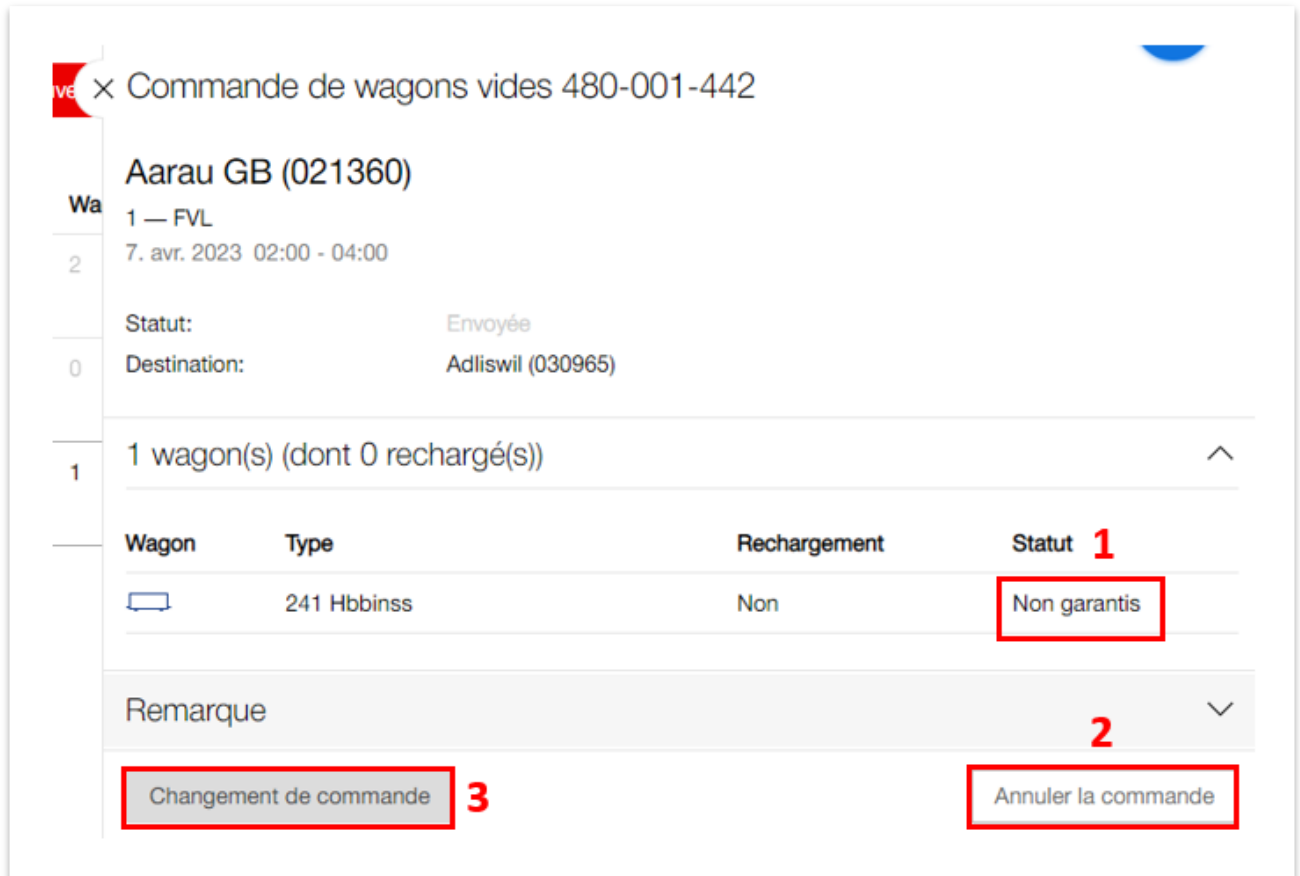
ve
Wa
2
0
1

× Commande de wagons vides 480-001-442

Aarau GB (021360)
1 — FVL
7. avr. 2023 02:00 - 04:00

Statut: Envoyée
Destination: Adliswil (030965)

1 wagon(s) (dont 0 rechargé(s))

| Wagon | Type | Rechargement | Statut |
|---|---|---|---|
| | 241 Hbbinss | Non | Non garantis |

1

Remarque

2

Changement de commande 3

Annuler la commande